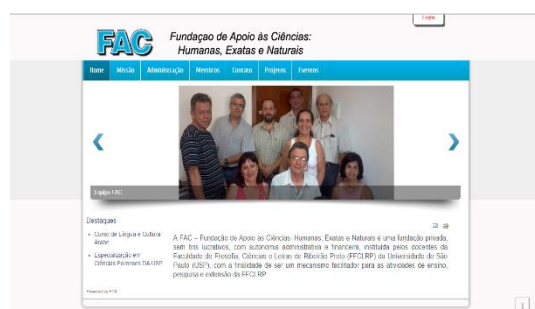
Logar

FAC Fundaçao de Apoio às Ciências: Humanas, Exatas e Naturais

Home Missão Administração Membros Contato Projetos Eventos

Equipe FAC

Destaques

• Curso de Língua e Cultura Árabe

• Especialização em Ciências Forenses DA USP

Powered by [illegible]

A FAC – Fundação de Apoio às Ciências: Humanas, Exatas e Naturais é uma fundação privada, sem fins lucrativos, com autonomia administrativa e financeira, instituída pelos docentes da Faculdade de Filosofia, Ciências e Letras de Ribeirão Preto (FFCLRP) da Universidade de São Paulo (USP), com a finalidade de ser um mecanismo facilitador para as atividades de ensino, pesquisa e extensão da FFCLRP.

1